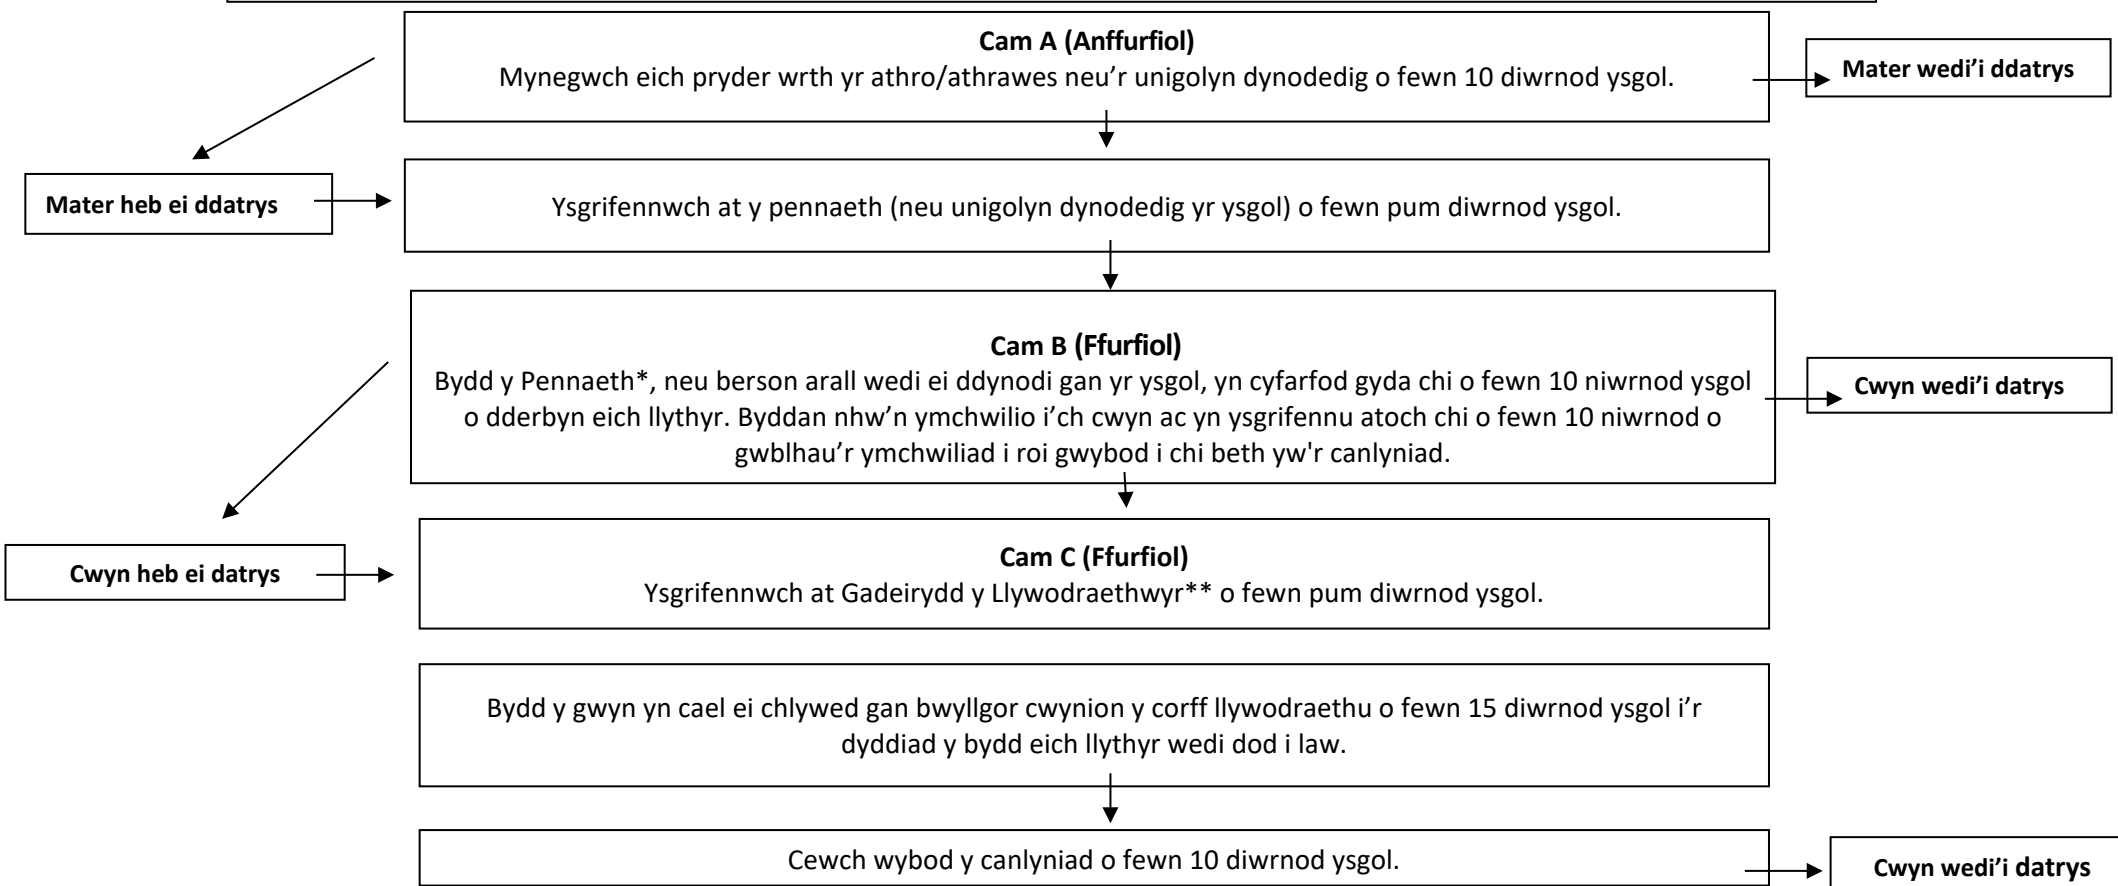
**Cam A (Anffurfiol)**
Mynegwch eich pryder wrth yr athro/athrawes neu'r unigolyn dynodedig o fewn 10 diwrnod ysgol.

**Mater wedi'i ddatrys**

**Mater heb ei ddatrys**

Ysgrifennwch at y pennaeth (neu unigolyn dynodedig yr ysgol) o fewn pum diwrnod ysgol.

**Cam B (Ffurfiol)**
Bydd y Pennaeth*, neu berson arall wedi ei ddynodi gan yr ysgol, yn cyfarfod gyda chi o fewn 10 niwrnod ysgol o dderbyn eich llythyr. Byddan nhw'n ymchwilio i'ch cwyn ac yn ysgrifennu atoch chi o fewn 10 niwrnod o gwblhau'r ymchwiliad i roi gwybod i chi beth yw'r canlyniad.

**Cwyn wedi'i datrys**

**Cwyn heb ei datrys**

**Cam C (Ffurfiol)**
Ysgrifennwch at Gadeirydd y Llywodraethwyr** o fewn pum diwrnod ysgol.

Bydd y gwyn yn cael ei chlywed gan bwyllgor cwynion y corff llywodraethu o fewn 15 diwrnod ysgol i'r dyddiad y bydd eich llythyr wedi dod i law.

Cewch wybod y canlyniad o fewn 10 diwrnod ysgol.

**Cwyn wedi'i datrys**